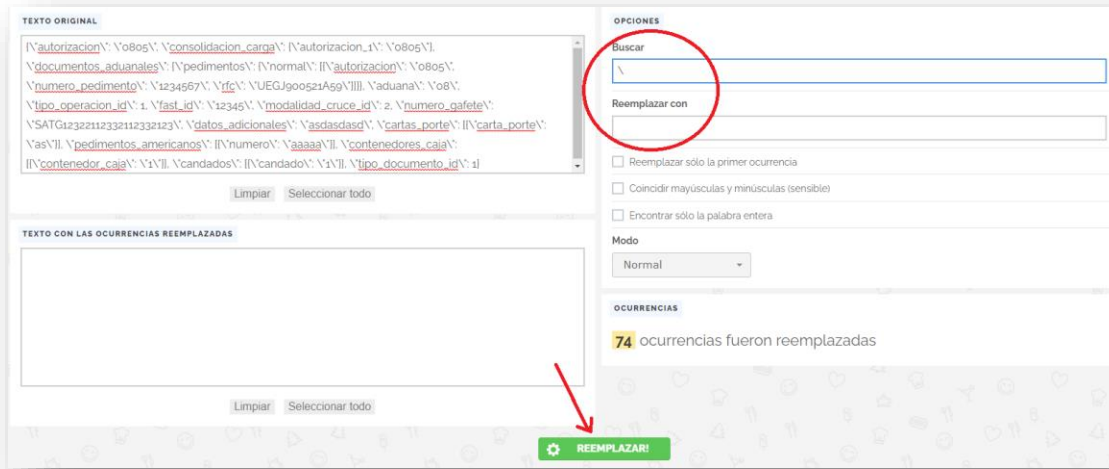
TEXTO ORIGINAL

[\"autorizacion\": \"0805\", \"consolidacion_carga\": [\"autorizacion_1\": \"0805\"], \"documentos_aduanales\": [\"pedimentos\": [\"normal\": [[\"autorizacion\": \"0805\", \"numero_pedimento\": \"1234567\", \"rfc\": \"UEGJ900521A59\"]]]], \"aduana\": \"08\", \"tipo_operacion_id\": 1, \"fast_id\": \"12345\", \"modalidad_cruce_id\": 2, \"numero_gafete\": \"SATG12322112332112332123\", \"datos_adicionales\": \"asdasdasd\", \"cartas_porte\": [[\"carta_porte\": \"as\"]], \"pedimentos_americanos\": [[\"numero\": \"aaaaa\"]], \"contenedores_caja\": [[\"contenedor_caja\": \"1\"]], \"candados\": [[\"candado\": \"1\"]], \"tipo_documento_id\": 1]

Limpiar Seleccionar todo

TEXTO CON LAS OCURRENCIAS REEMPLAZADAS

Limpiar Seleccionar todo

OPCIONES

Buscar

\

Reemplazar con

Reemplazar sólo la primer ocurrencia

Coincidir mayúsculas y minúsculas (sensible)

Encontrar sólo la palabra entera

Modo

Normal

OCURRENCIAS

74 ocurrencias fueron reemplazadas

REEMPLAZAR!